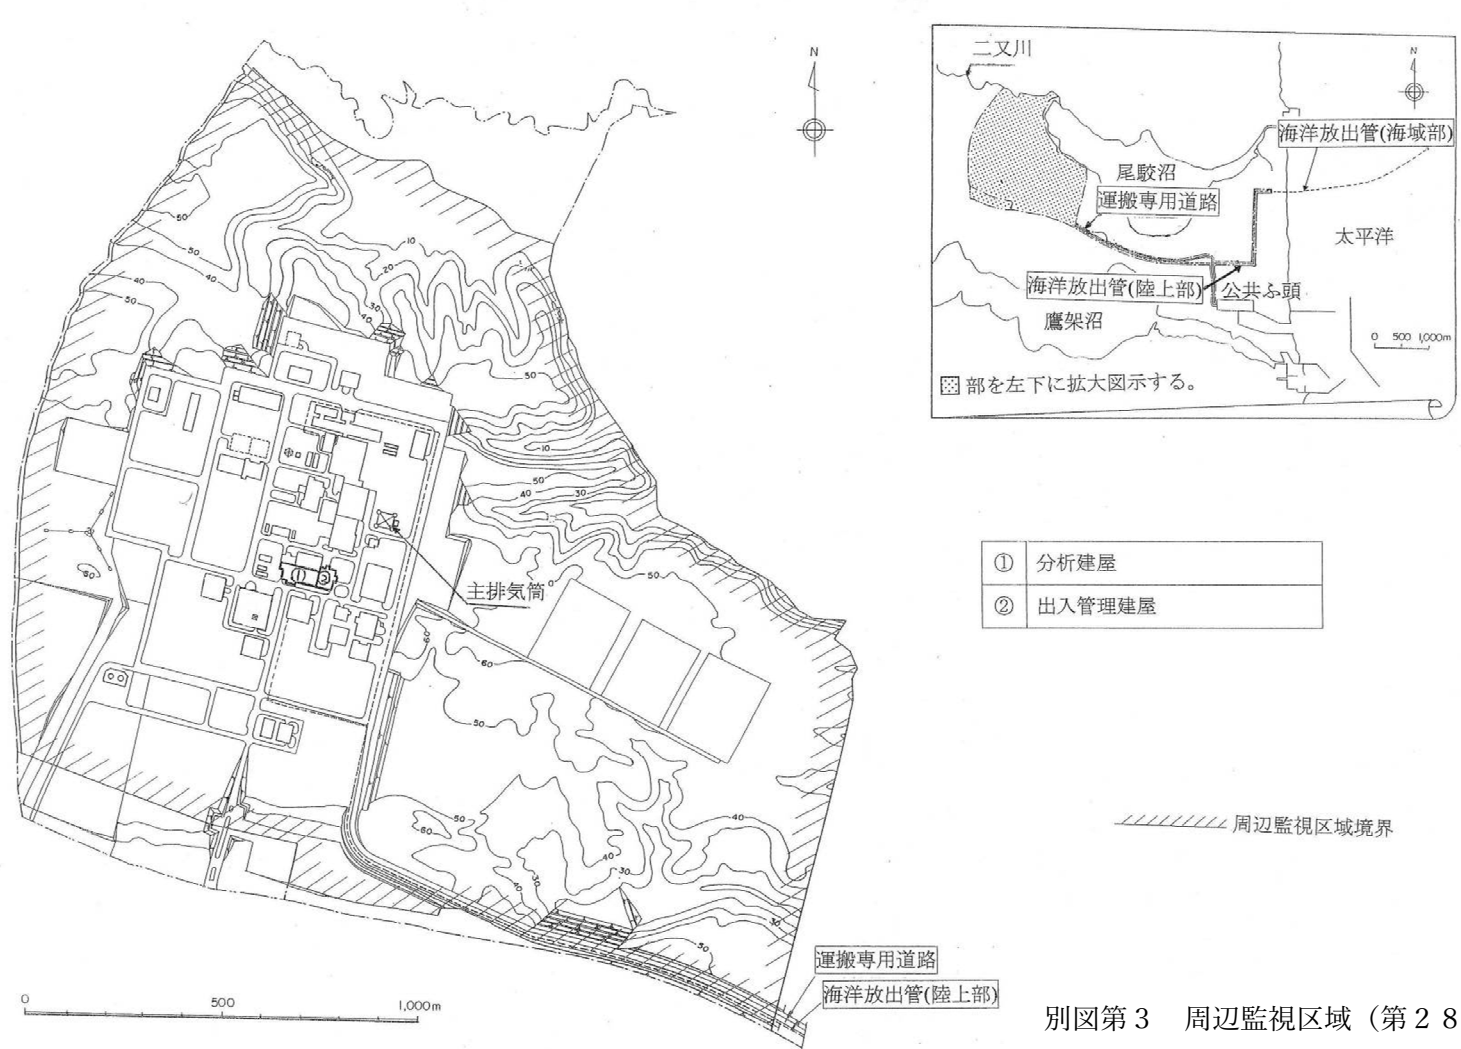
N

50
50
40
50
10
20
30
40
30
10
40
50
30
50
60
60
50
40
50
60
40
30
40
30
50
30

①
②
主排気筒

二又川
N
海洋放出管(海域部)
尾駮沼
運搬専用道路
太平洋
海洋放出管(陸上部)
公共ふ頭
鷹架沼
0 500 1,000m
部を左下に拡大図示する。

| ① | 分析建屋 |
|---|---|
| ② | 出入管理建屋 |

周辺監視区域境界

運搬専用道路
海洋放出管(陸上部)

0 500 1,000m

別図第３　周辺監視区域（第２８